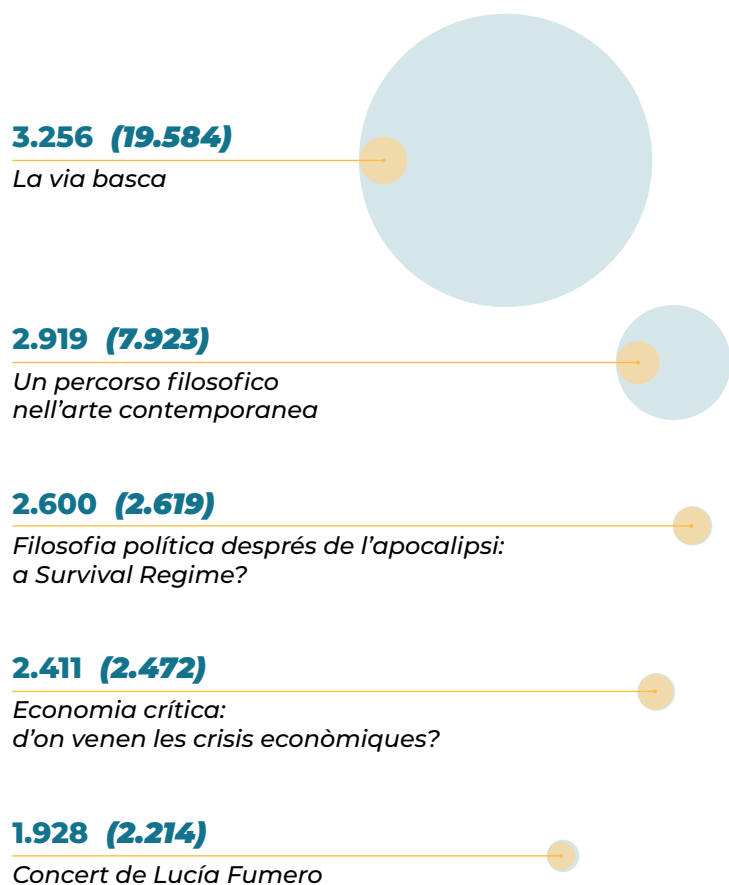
3.256 *(19.584)*
La via basca

2.919 *(7.923)*
Un percorso filosofico nell'arte contemporanea

2.600 *(2.619)*
Filosofia política després de l'apocalipsi: a Survival Regime?

2.411 *(2.472)*
Economia crítica: d'on venen les crisis econòmiques?

1.928 *(2.214)*
Concert de Lucía Fumero